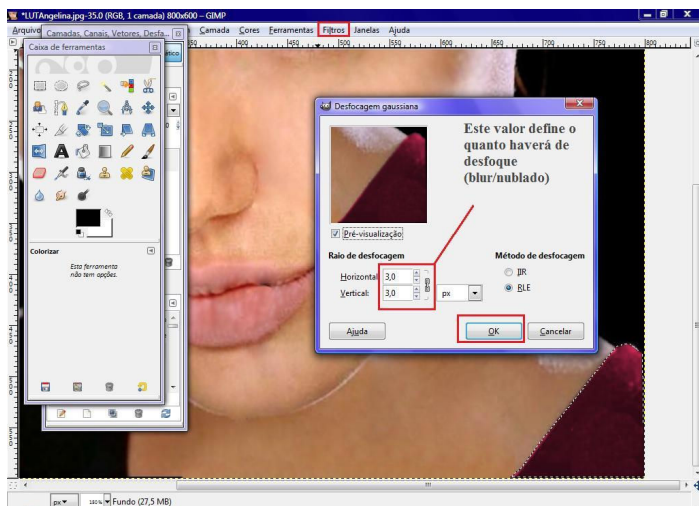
*LUTAngelina.jpg-35.0 (RGB, 1 camada) 800x600 – GIMP

Arquivo Camadas, Canais, Vetores, Desfa... Camada Cores Ferramentas Filtros Janelas Ajuda

Caixa de ferramentas

Colorizar

Esta ferramenta não tem opções.

Desfocagem gaussiana

Este valor define o quanto haverá de desfoque (blur/nublado)

Pré-visualização

Raio de desfocagem

Horizontal: 3,0

Vertical: 3,0

px

Método de desfocagem

IIR

RLE

Ajuda

OK

Cancelar

px

150% Fundo (27,5 MB)